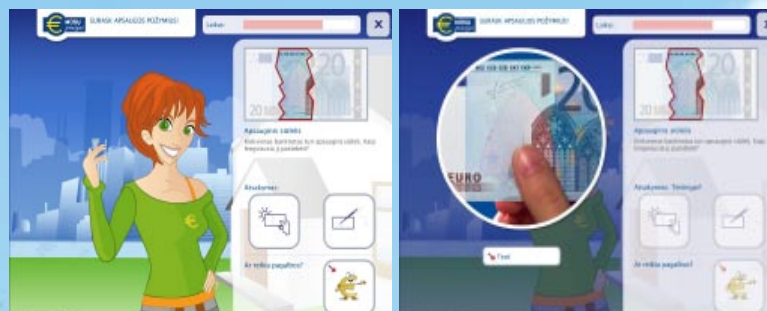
SURASK APSAUGOS POŽYMIUS!

Laikas:

X

20

20

Apsauginis siūlelis

Ar reikia pagalbos?

SURASK APSAUGOS POŽYMIUS!

Laikas:

20

EURO

Tęsti

Apsauginis siūlelis

Atsakymas: Teisingai!

Ar reikia pagalbos?